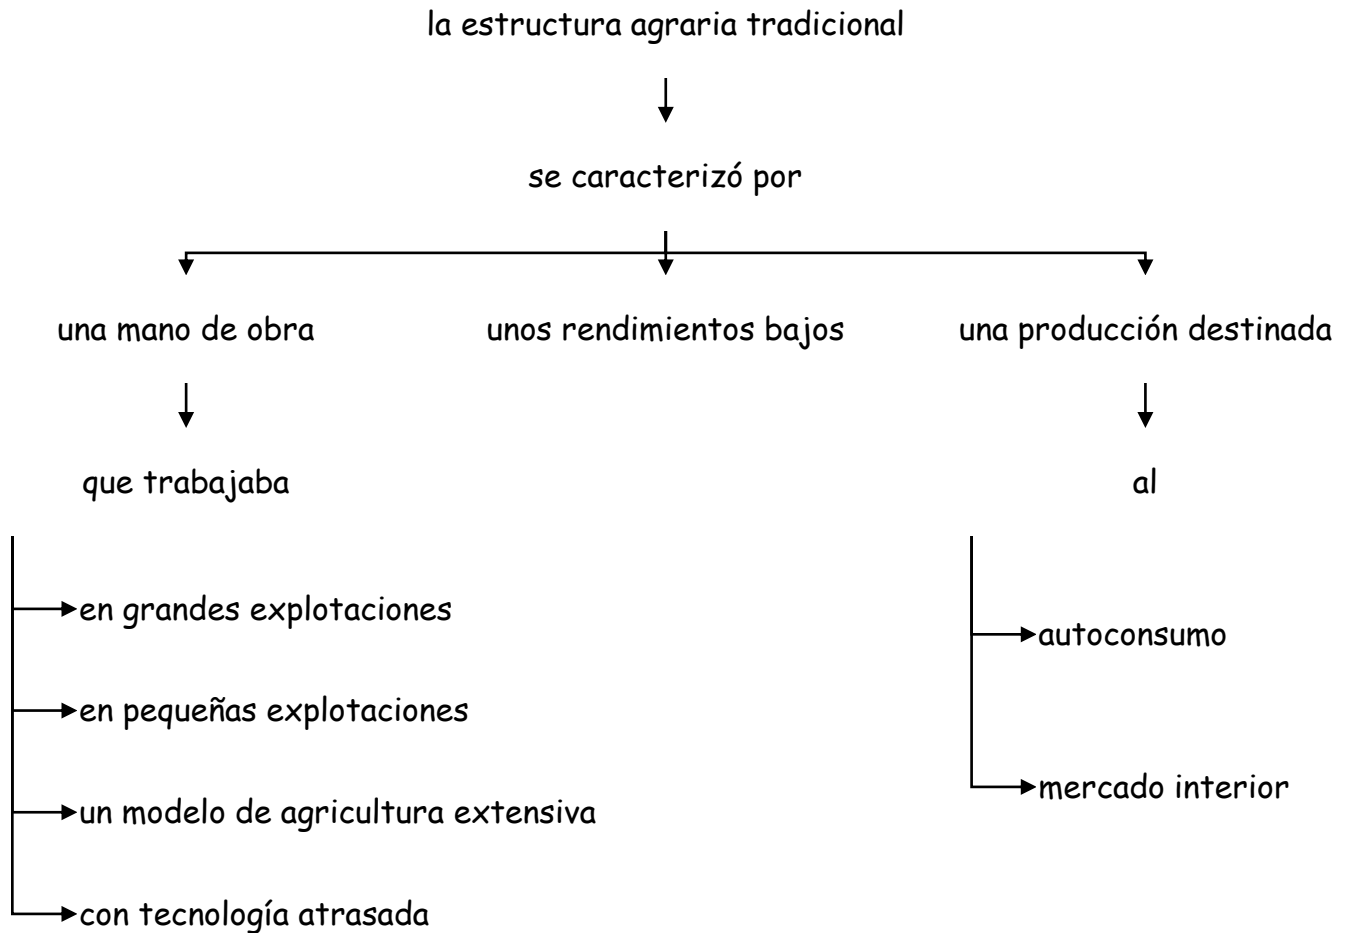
la estructura agraria tradicional

se caracterizó por

una mano de obra

unos rendimientos bajos

una producción destinada

que trabajaba

en grandes explotaciones

en pequeñas explotaciones

un modelo de agricultura extensiva

con tecnología atrasada

al

autoconsumo

mercado interior